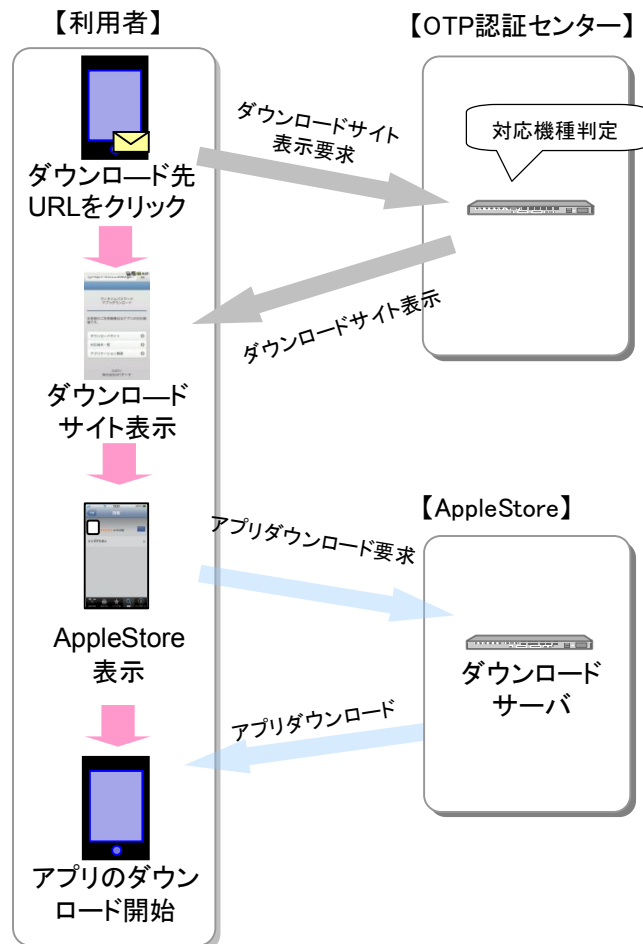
【利用者】

ダウンロード先URLをクリック

ダウンロードサイト表示

AppleStore表示

アプリのダウンロード開始

【OTP認証センター】

対応機種判定

ダウンロードサイト表示要求

ダウンロードサイト表示

【AppleStore】

アプリダウンロード要求

アプリダウンロード

ダウンロードサーバ